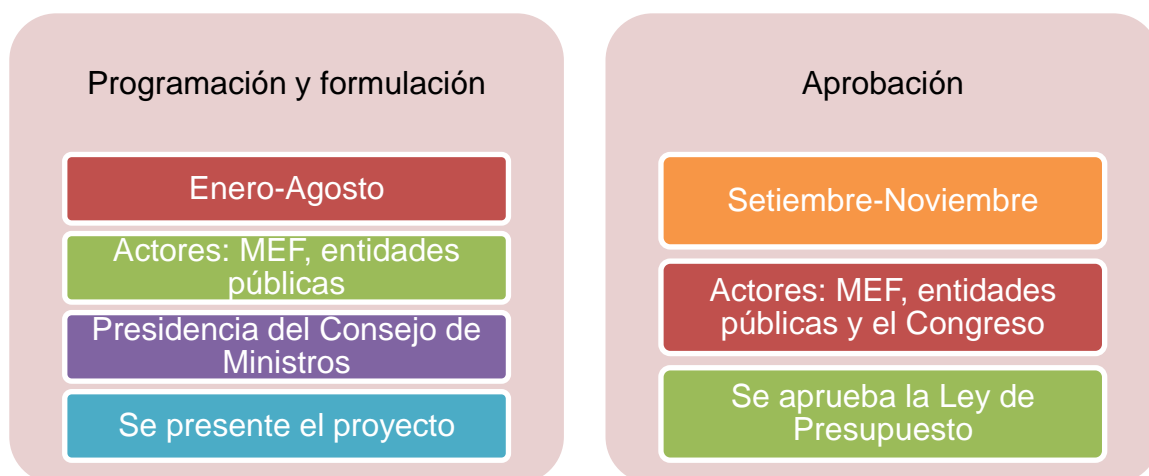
Programación y formulación

Enero-Agosto

Actores: MEF, entidades públicas

Presidencia del Consejo de Ministros

Se presente el proyecto

Aprobación

Setiembre-Noviembre

Actores: MEF, entidades públicas y el Congreso

Se aprueba la Ley de Presupuesto